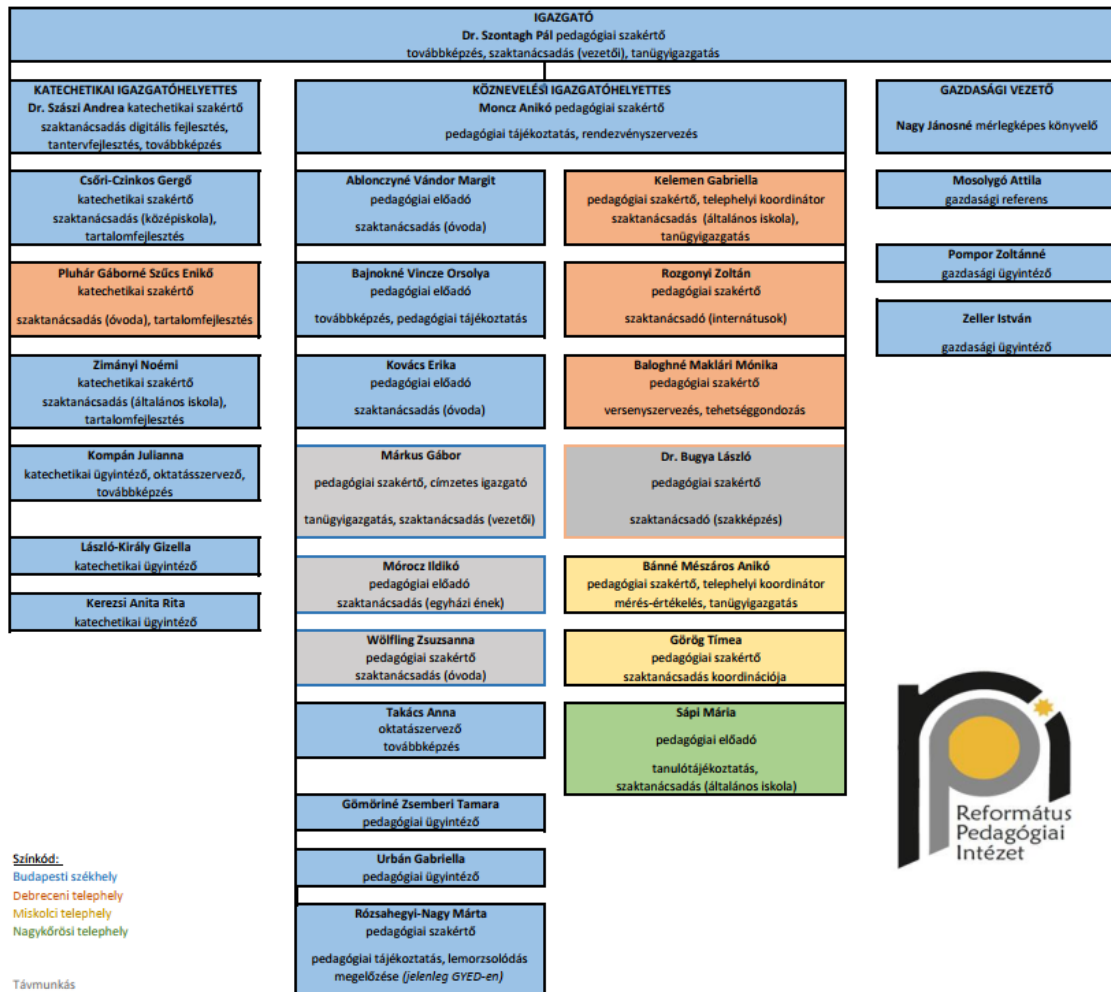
IGAZGATÓ
Dr. Szontagh Pál pedagógiai szakértő
továbbképzés, szaktanácsadás (vezetői), tanügyigazgatás

KATECHETIKAI IGAZGATÓHELYETTES
Dr. Szászi Andrea katechetikai szakértő
szaktanácsadás digitális fejlesztés, tantervfejlesztés, továbbképzés

Csőri-Czinkos Gergő
katechetikai szakértő
szaktanácsadás (középiskola), tartalomfejlesztés

Pluhár Gáborné Szűcs Enikő
katechetikai szakértő
szaktanácsadás (óvoda), tartalomfejlesztés

Zimányi Noémi
katechetikai szakértő
szaktanácsadás (általános iskola), tartalomfejlesztés

Kompán Julianna
katechetikai ügyintéző, oktatásszervező, továbbképzés

László-Király Gizella
katechetikai ügyintéző

Kerezsi Anita Rita
katechetikai ügyintéző

KÖZNEVELÉSI IGAZGATÓHELYETTES
Moncz Anikó pedagógiai szakértő
pedagógiai tájékoztatás, rendezvényszervezés

Ablonczyné Vándor Margit
pedagógiai előadó
szaktanácsadás (óvoda)

Bajnokné Vincze Orsolya
pedagógiai előadó
továbbképzés, pedagógiai tájékoztatás

Kovács Erika
pedagógiai előadó
szaktanácsadás (óvoda)

Márkus Gábor
pedagógiai szakértő, címzetes igazgató
tanügyigazgatás, szaktanácsadás (vezetői)

Mórocz Ildikó
pedagógiai előadó
szaktanácsadás (egyházi ének)

Wölfling Zsuzsanna
pedagógiai szakértő
szaktanácsadás (óvoda)

Takács Anna
oktatászervező
továbbképzés

Gömöriné Zsemberi Tamara
pedagógiai ügyintéző

Urbán Gabriella
pedagógiai ügyintéző

Rózsahegyi-Nagy Márta
pedagógiai szakértő
pedagógiai tájékoztatás, lemorzsolódás megelőzése (jelenleg GYED-en)

Kelemen Gabriella
pedagógiai szakértő, telephelyi koordinátor
szaktanácsadás (általános iskola), tanügyigazgatás

Rozgonyi Zoltán
pedagógiai szakértő
szaktanácsadó (internátusok)

Baloghné Maklári Mónika
pedagógiai szakértő
versenyszervezés, tehetséggondozás

Dr. Bugya László
pedagógiai szakértő
szaktanácsadó (szakképzés)

Bánné Mészáros Anikó
pedagógiai szakértő, telephelyi koordinátor
mérés-értékelés, tanügyigazgatás

Görög Tímea
pedagógiai szakértő
szaktanácsadás koordinációja

Sápi Mária
pedagógiai előadó
tanulótájékoztatás, szaktanácsadás (általános iskola)

GAZDASÁGI VEZETŐ
Nagy Jánosné mérlegképes könyvelő

Mosolygó Attila
gazdasági referens

Pompor Zoltánné
gazdasági ügyintéző

Zeller István
gazdasági ügyintéző

Református Pedagógiai Intézet

Színkód:
Budapesti székhely
Debreceni telephely
Miskolci telephely
Nagykőrösi telephely

Távmunkás